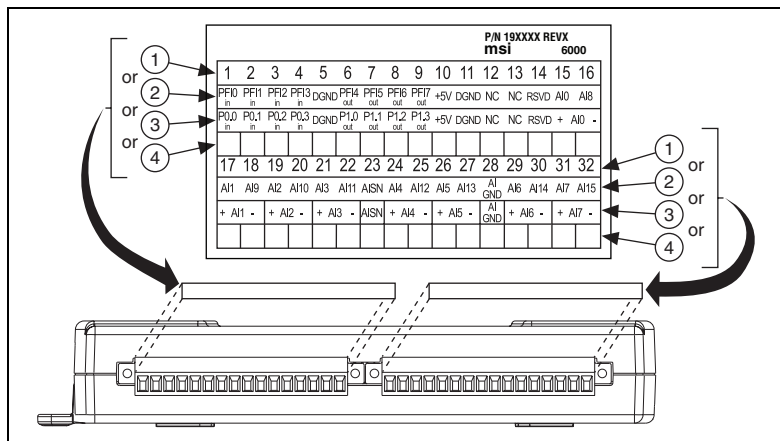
P/N 19XXXX REVX
msi 6000

| 1 | 2 | 3 | 4 | 5 | 6 | 7 | 8 | 9 | 10 | 11 | 12 | 13 | 14 | 15 | 16 |
|---|---|---|---|---|---|---|---|---|---|---|---|---|---|---|---|
| PFI0 in | PFI1 in | PFI2 in | PFI3 in | DGND | PFI4 out | PFI5 out | PFI6 out | PFI7 out | +5V | DGND | NC | NC | RSVD | AI0 | AI8 |
| P0.0 in | P0.1 in | P0.2 in | P0.3 in | DGND | P1.0 out | P1.1 out | P1.2 out | P1.3 out | +5V | DGND | NC | NC | RSVD | + | AI0 - |
| | | | | | | | | | | | | | | | |

| 17 | 18 | 19 | 20 | 21 | 22 | 23 | 24 | 25 | 26 | 27 | 28 | 29 | 30 | 31 | 32 |
|---|---|---|---|---|---|---|---|---|---|---|---|---|---|---|---|
| AI1 | AI9 | AI2 | AI10 | AI3 | AI11 | AISN | AI4 | AI12 | AI5 | AI13 | AI GND | AI6 | AI14 | AI7 | AI15 |
| + | AI1 - | + | AI2 - | + | AI3 - | AISN | + | AI4 - | + | AI5 - | AI GND | + | AI6 - | + | AI7 - |
| | | | | | | | | | | | | | | | |

1 or 2 or 3 or 4

1 or 2 or 3 or 4